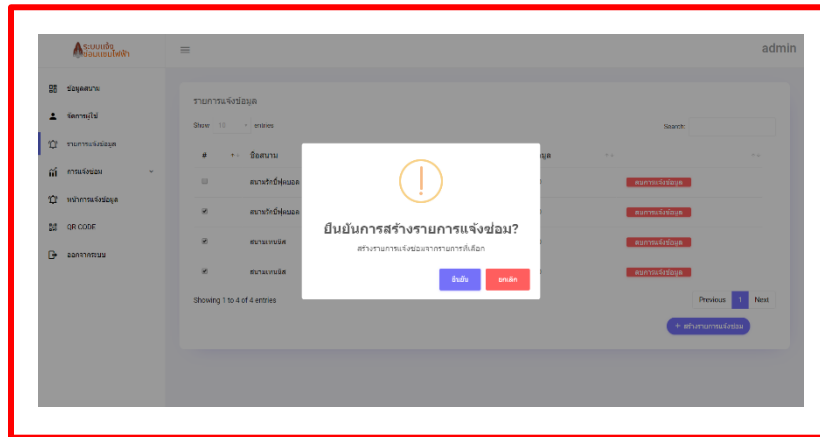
ระบบแจ้งซ่อมแซมไฟฟ้า

admin

ข้อมูลสนาม
จัดการผู้ใช้
รายการแจ้งซ่อมลูล
การแจ้งซ่อม
หน้าการแจ้งซ่อมลูล
QR CODE
ออกจากระบบ

รายการแจ้งซ่อมลูล

Show 10 entries

Search:

| # | ชื่อสนาม | ลูล | |
|---|---|---|---|
| | สนามรักบี้ฟุตบอล | | ลบการแจ้งซ่อมลูล |
| | สนามรักบี้ฟุตบอล | | ลบการแจ้งซ่อมลูล |
| | สนามเทนนิส | | ลบการแจ้งซ่อมลูล |
| | สนามเทนนิส | | ลบการแจ้งซ่อมลูล |

Showing 1 to 4 of 4 entries

Previous 1 Next

+ สร้างรายการแจ้งซ่อม

!

ยืนยันการสร้างรายการแจ้งซ่อม?

สร้างรายการแจ้งซ่อมจากรายการที่เลือก

ยืนยัน ยกเลิก